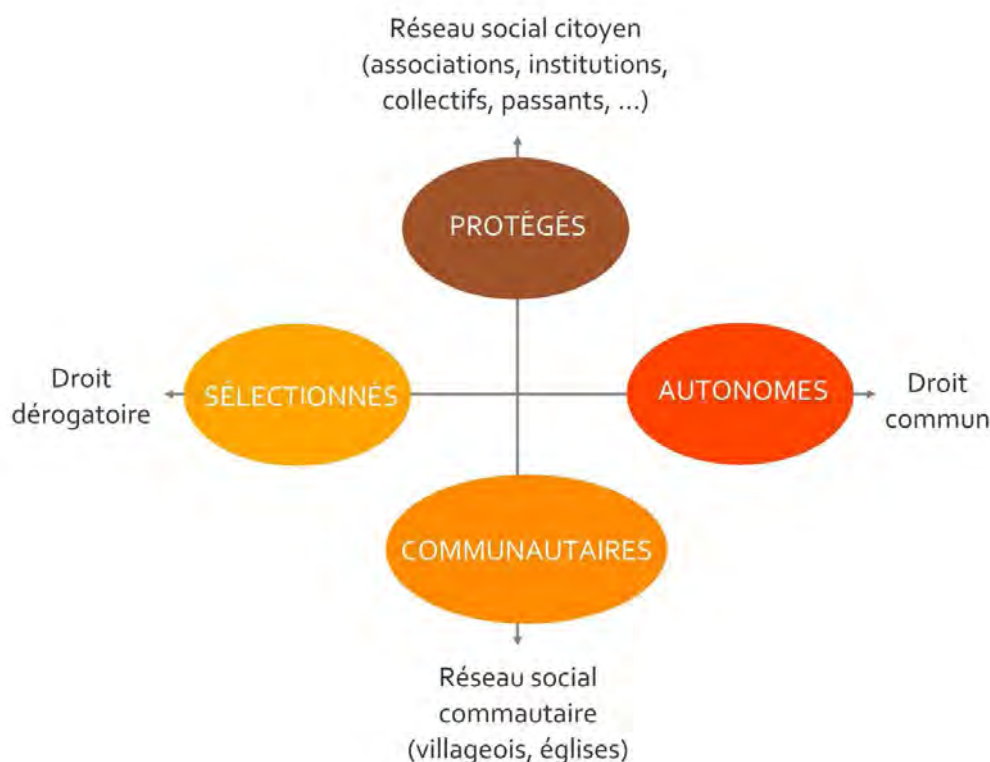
Réseau social citoyen
(associations, institutions, collectifs, passants, ...)

PROTÉGÉS

Droit dérogatoire

SÉLECTIONNÉS

AUTONOMES

Droit commun

COMMUNAUTAIRES

Réseau social commautaire
(villageois, églises)